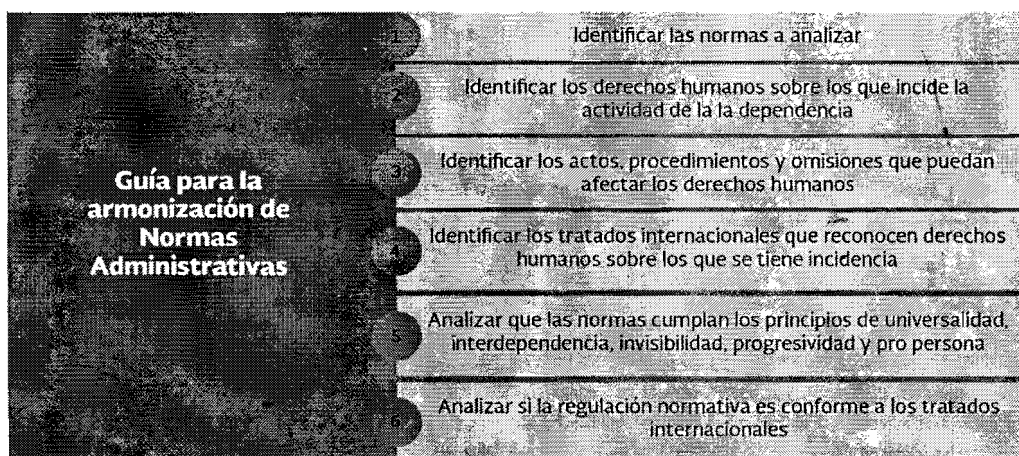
Guía para la armonización de Normas Administrativas

1 Identificar las normas a analizar

2 Identificar los derechos humanos sobre los que incide la actividad de la la dependencia

3 Identificar los actos, procedimientos y omisiones que puedan afectar los derechos humanos

4 Identificar los tratados internacionales que reconocen derechos humanos sobre los que se tiene incidencia

5 Analizar que las normas cumplan los principios de universalidad, interdependencia, invisibilidad, progresividad y pro persona

6 Analizar si la regulación normativa es conforme a los tratados internacionales